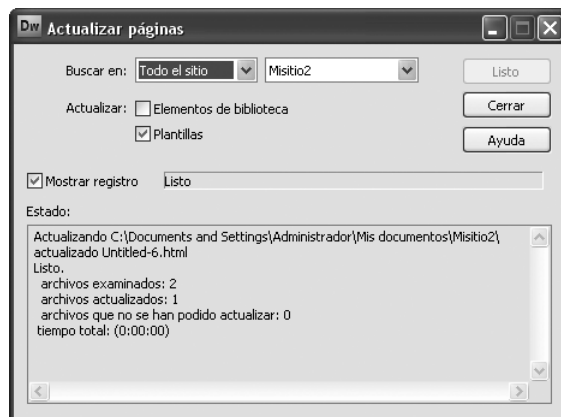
Dw Actualizar páginas

Buscar en: Todo el sitio Misitio2

Listo

Actualizar: Elementos de biblioteca

Cerrar

Plantillas

Ayuda

Mostrar registro Listo

Estado:

Actualizando C:\Documents and Settings\Administrador\Mis documentos\Misitio2\
actualizado Untitled-6.html
Listo.
archivos examinados: 2
archivos actualizados: 1
archivos que no se han podido actualizar: 0
tiempo total: (0:00:00)